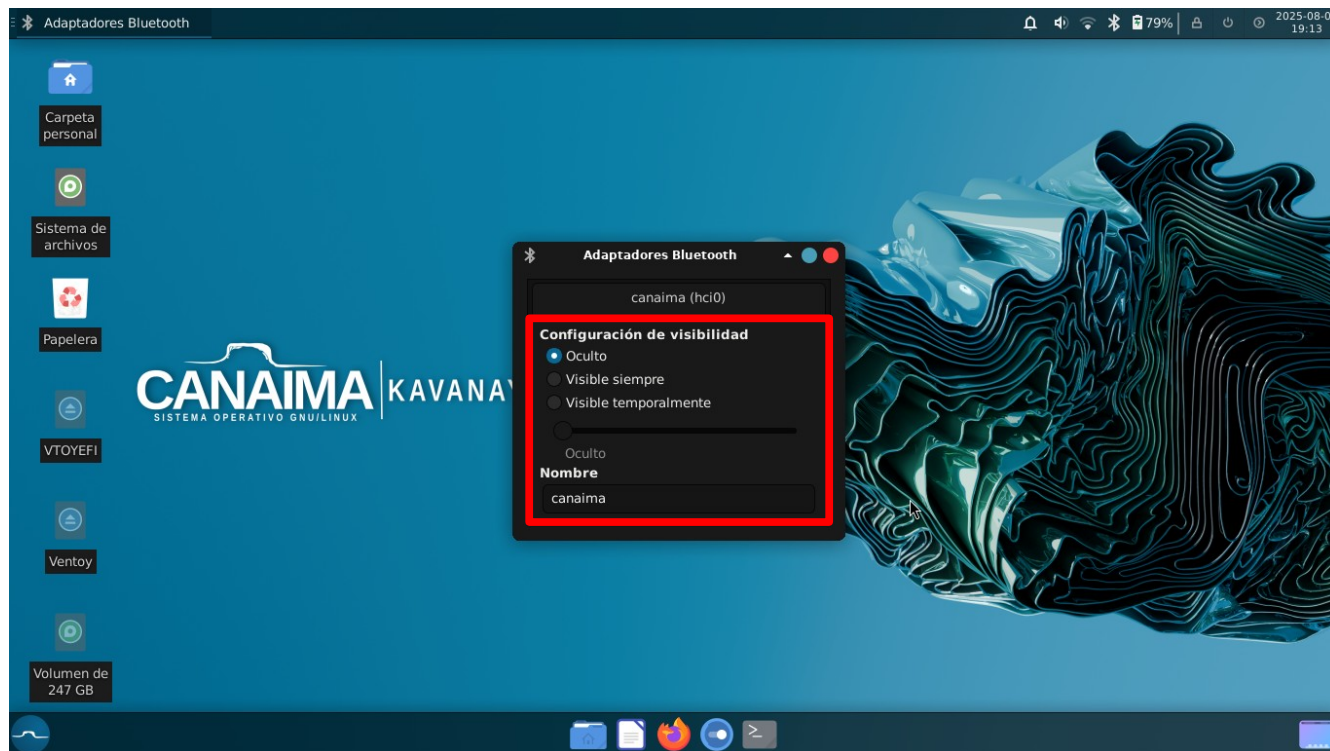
Adaptadores Bluetooth

79%

2025-08-0
19:13

Carpeta personal

Sistema de archivos

Papelera

VTOYEFI

Ventoy

Volumen de 247 GB

CANAIMA KAVANAY
SISTEMA OPERATIVO GNU/LINUX

Adaptadores Bluetooth

canaima (hci0)

Configuración de visibilidad
Oculto
Visible siempre
Visible temporalmente
Oculto
Nombre
canaima